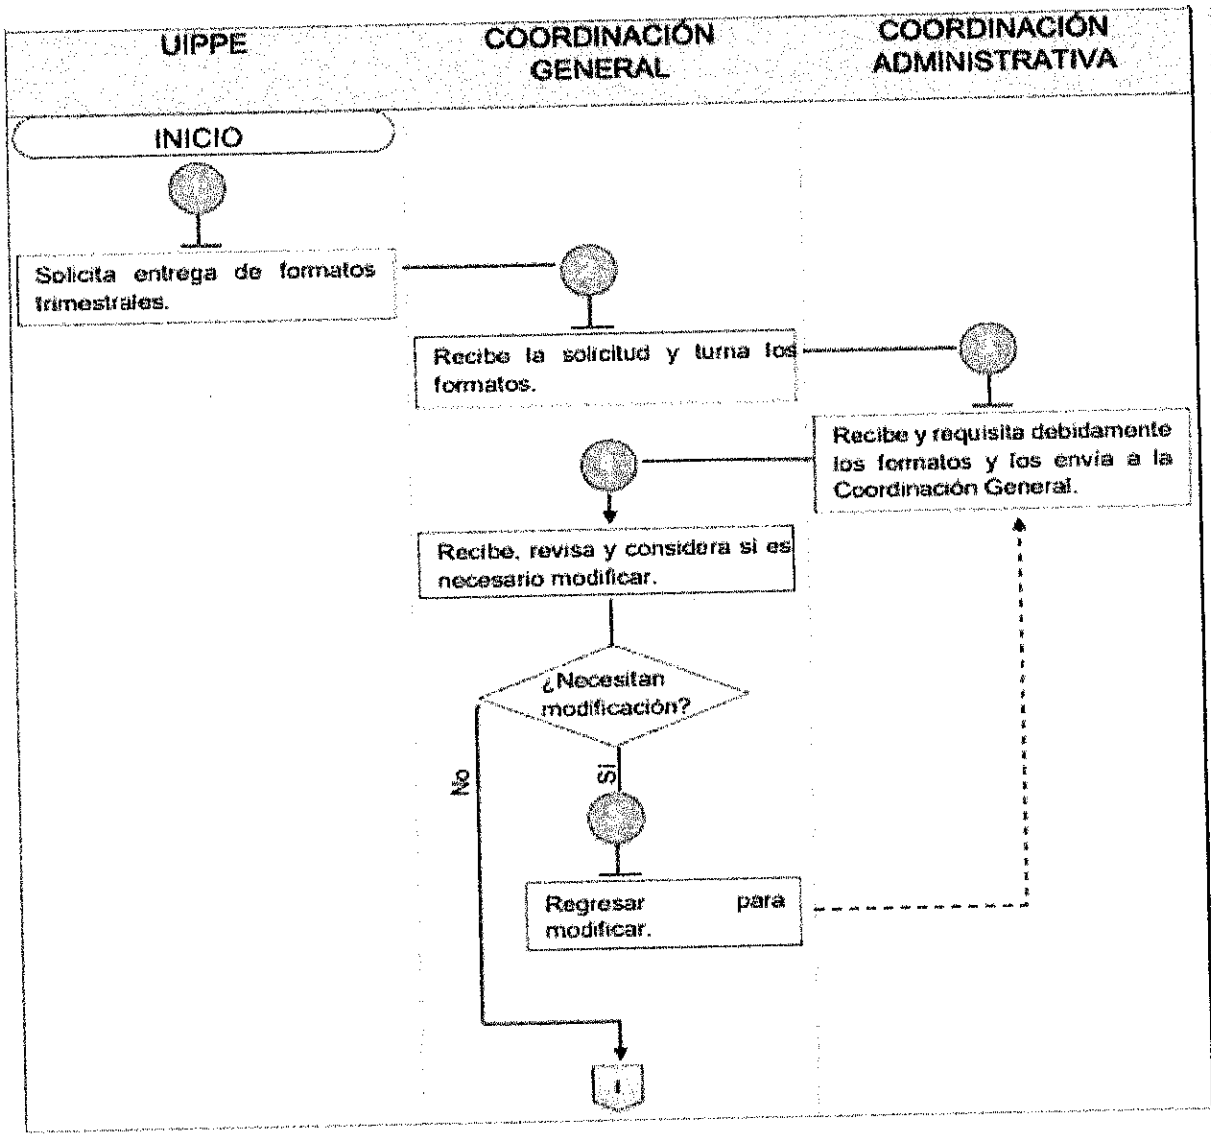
UIPPE

COORDINACIÓN GENERAL

COORDINACIÓN ADMINISTRATIVA

INICIO

Solicita entrega de formatos trimestrales.

Recibe la solicitud y turna los formatos.

Recibe y requisita debidamente los formatos y los envía a la Coordinación General.

Recibe, revisa y considera si es necesario modificar.

¿Necesitan modificación?

No

Sí

Regresar para modificar.